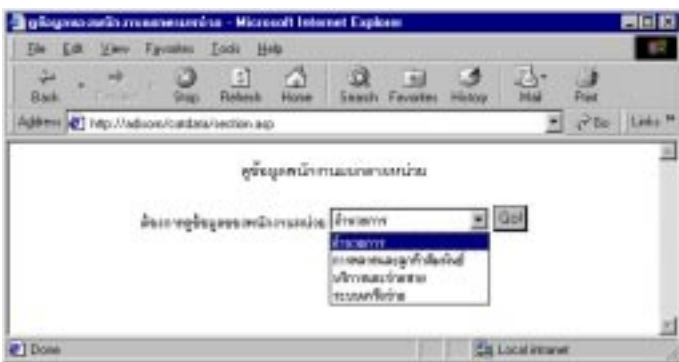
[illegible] - Microsoft Internet Explorer

File Edit View Favorites Tools Help

Back Forward Stop Refresh Home Search Favorites History Mail Print

Address http://adisorn/catdata/section.asp

Go Links

ดูข้อมูลพนักงานแยกตามหน่วย

ต้องการดูข้อมูลของพนักงานหน่วย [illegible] Go!

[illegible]
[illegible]
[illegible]
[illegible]

Done

Local intranet